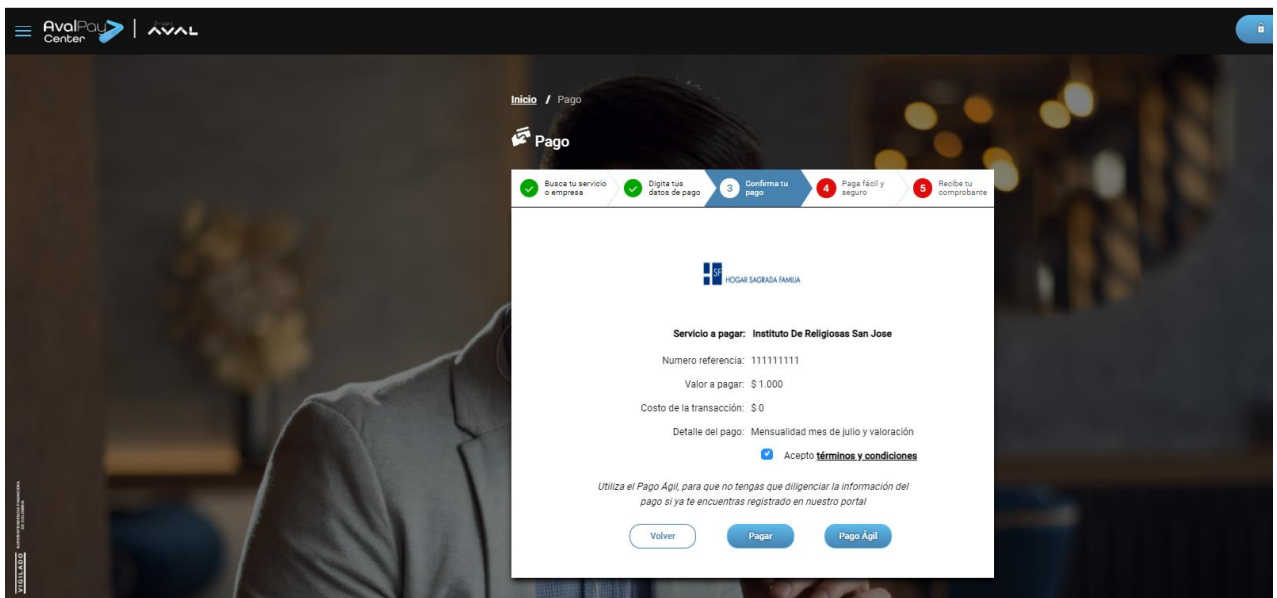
AvalPay Center | Grupo AVAL

Inicio / Pago

Pago

Busca tu servicio o empresa
Digita tus datos de pago
3 Confirma tu pago
4 Paga fácil y seguro
5 Recibe tu comprobante

SF HOGAR SAGRADA FAMILIA

Servicio a pagar: Instituto De Religiosas San Jose

Numero referencia: 111111111

Valor a pagar: $ 1.000

Costo de la transacción: $ 0

Detalle del pago: Mensualidad mes de julio y valoración

Acepto términos y condiciones

Utiliza el Pago Ágil, para que no tengas que diligenciar la información del pago si ya te encuentras registrado en nuestro portal

Volver
Pagar
Pago Ágil

VIGILADO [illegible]